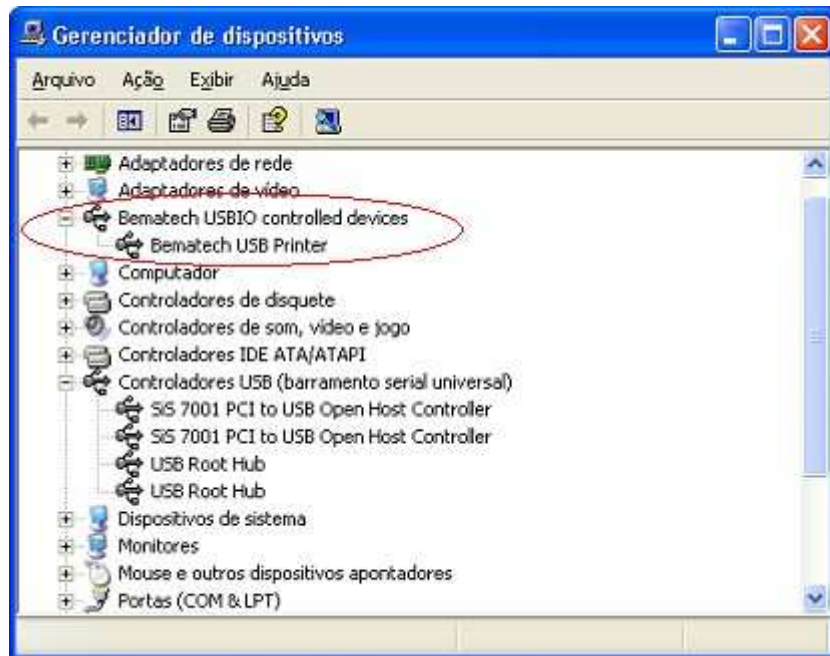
Gerenciador de dispositivos

Arquivo Ação Exibir Ajuda

Adaptadores de rede
Adaptadores de vídeo
Bematech USBIO controlled devices
Bematech USB Printer
Computador
Controladores de disquete
Controladores de som, vídeo e jogo
Controladores IDE ATA/ATAPI
Controladores USB (barramento serial universal)
SiS 7001 PCI to USB Open Host Controller
SiS 7001 PCI to USB Open Host Controller
USB Root Hub
USB Root Hub
Dispositivos de sistema
Monitores
Mouse e outros dispositivos apontadores
Portas (COM & LPT)